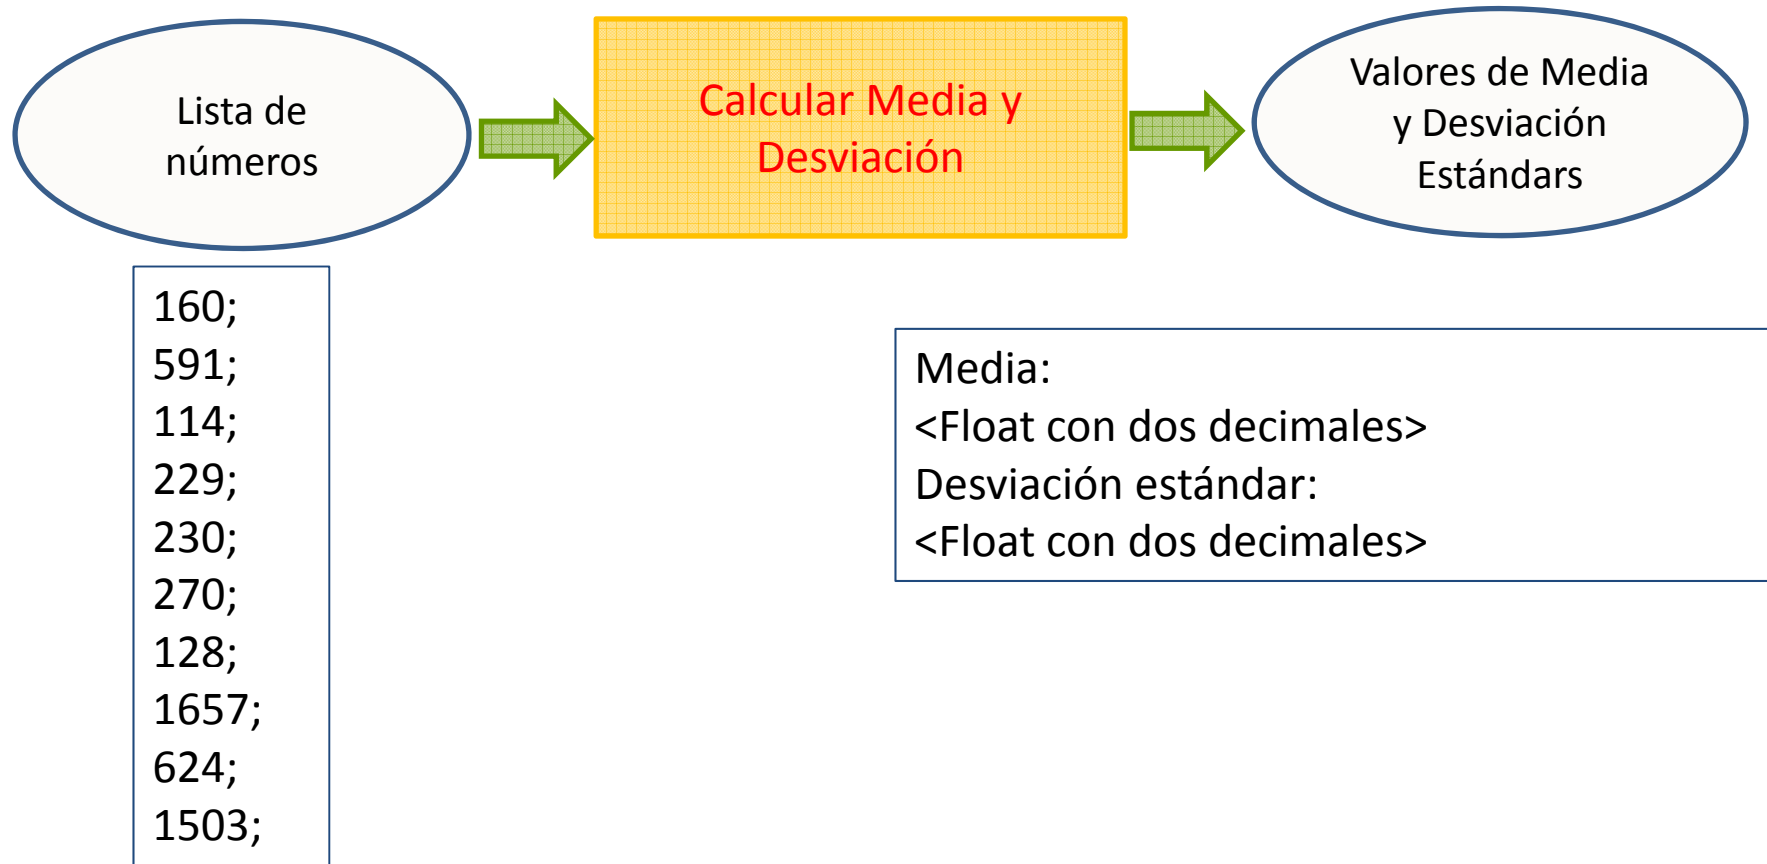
Lista de números

Calcular Media y Desviación

Valores de Media y Desviación Estándars

160;
591;
114;
229;
230;
270;
128;
1657;
624;
1503;

Media:
<Float con dos decimales>
Desviación estándar:
<Float con dos decimales>